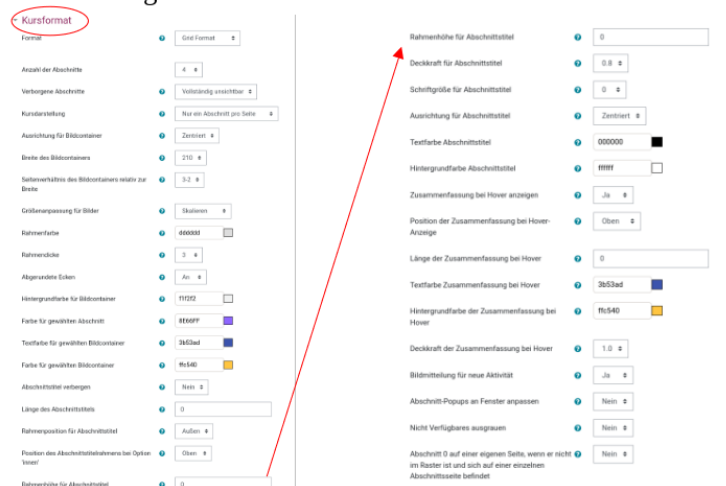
Kursformat

| | | |
|---|---|---|
| Format | ? | Grid Format |
| Anzahl der Abschnitte | ? | 4 |
| Verborgene Abschnitte | ? | Vollständig unsichtbar |
| Kursdarstellung | ? | Nur ein Abschnitt pro Seite |
| Ausrichtung für Bildcontainer | ? | Zentriert |
| Breite des Bildcontainers | ? | 210 |
| Seitenverhältnis des Bildcontainers relativ zur Breite | ? | 3-2 |
| Größenanpassung für Bilder | ? | Skalieren |
| Rahmenfarbe | ? | dddddd |
| Rahmendicke | ? | 3 |
| Abgerundete Ecken | ? | An |
| Hintergrundfarbe für Bildcontainer | ? | f1f2f2 |
| Farbe für gewählten Abschnitt | ? | 8E66FF |
| Textfarbe für gewählten Bildcontainer | ? | 3b53ad |
| Farbe für gewählten Bildcontainer | ? | ffc540 |
| Abschnittstitel verbergen | ? | Nein |
| Länge des Abschnittstitels | ? | 0 |
| Rahmenposition für Abschnittstitel | ? | Außen |
| Position des Abschnittstitelrahmens bei Option 'inner' | ? | Oben |
| Rahmenhöhe für Abschnittstitel | ? | 0 |

| | | |
|---|---|---|
| Rahmenhöhe für Abschnittstitel | ? | 0 |
| Deckkraft für Abschnittstitel | ? | 0.8 |
| Schriftgröße für Abschnittstitel | ? | 0 |
| Ausrichtung für Abschnittstitel | ? | Zentriert |
| Textfarbe Abschnittstitel | ? | 000000 |
| Hintergrundfarbe Abschnittstitel | ? | ffffff |
| Zusammenfassung bei Hover anzeigen | ? | Ja |
| Position der Zusammenfassung bei Hover-Anzeige | ? | Oben |
| Länge der Zusammenfassung bei Hover | ? | 0 |
| Textfarbe Zusammenfassung bei Hover | ? | 3b53ad |
| Hintergrundfarbe der Zusammenfassung bei Hover | ? | ffc540 |
| Deckkraft der Zusammenfassung bei Hover | ? | 1.0 |
| Bildmitteilung für neue Aktivität | ? | Ja |
| Abschnitt-Popups an Fenster anpassen | ? | Nein |
| Nicht Verfügbares ausgrauen | ? | Nein |
| Abschnitt 0 auf einer eigenen Seite, wenn er nicht im Raster ist und sich auf einer einzelnen Abschnittsseite befindet | ? | Nein |